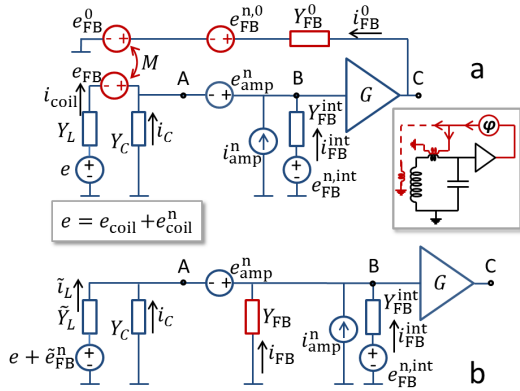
$e_{\mathrm{FB}}^{0}$ $e_{\mathrm{FB}}^{\mathrm{n},0}$ $Y_{\mathrm{FB}}^{0}$ $i_{\mathrm{FB}}^{0}$

$M$

$e_{\mathrm{FB}}$ A $e_{\mathrm{amp}}^{\mathrm{n}}$ B $G$ C a

$i_{\mathrm{coil}}$ $Y_{\mathrm{FB}}^{\mathrm{int}}$

$Y_L$ $Y_C$ $i_C$ $i_{\mathrm{amp}}^{\mathrm{n}}$ $i_{\mathrm{FB}}^{\mathrm{int}}$

$e$ $e_{\mathrm{FB}}^{\mathrm{n,int}}$

$\varphi$

$e = e_{\mathrm{coil}} + e_{\mathrm{coil}}^{\mathrm{n}}$

A $e_{\mathrm{amp}}^{\mathrm{n}}$ B $G$ C

$\tilde{i}_L$ $\tilde{Y}_L$ $Y_C$ $i_C$ $Y_{\mathrm{FB}}$ $i_{\mathrm{FB}}$ $i_{\mathrm{amp}}^{\mathrm{n}}$ $Y_{\mathrm{FB}}^{\mathrm{int}}$ $i_{\mathrm{FB}}^{\mathrm{int}}$

$e + \tilde{e}_{\mathrm{FB}}^{\mathrm{n}}$ $e_{\mathrm{FB}}^{\mathrm{n,int}}$ b